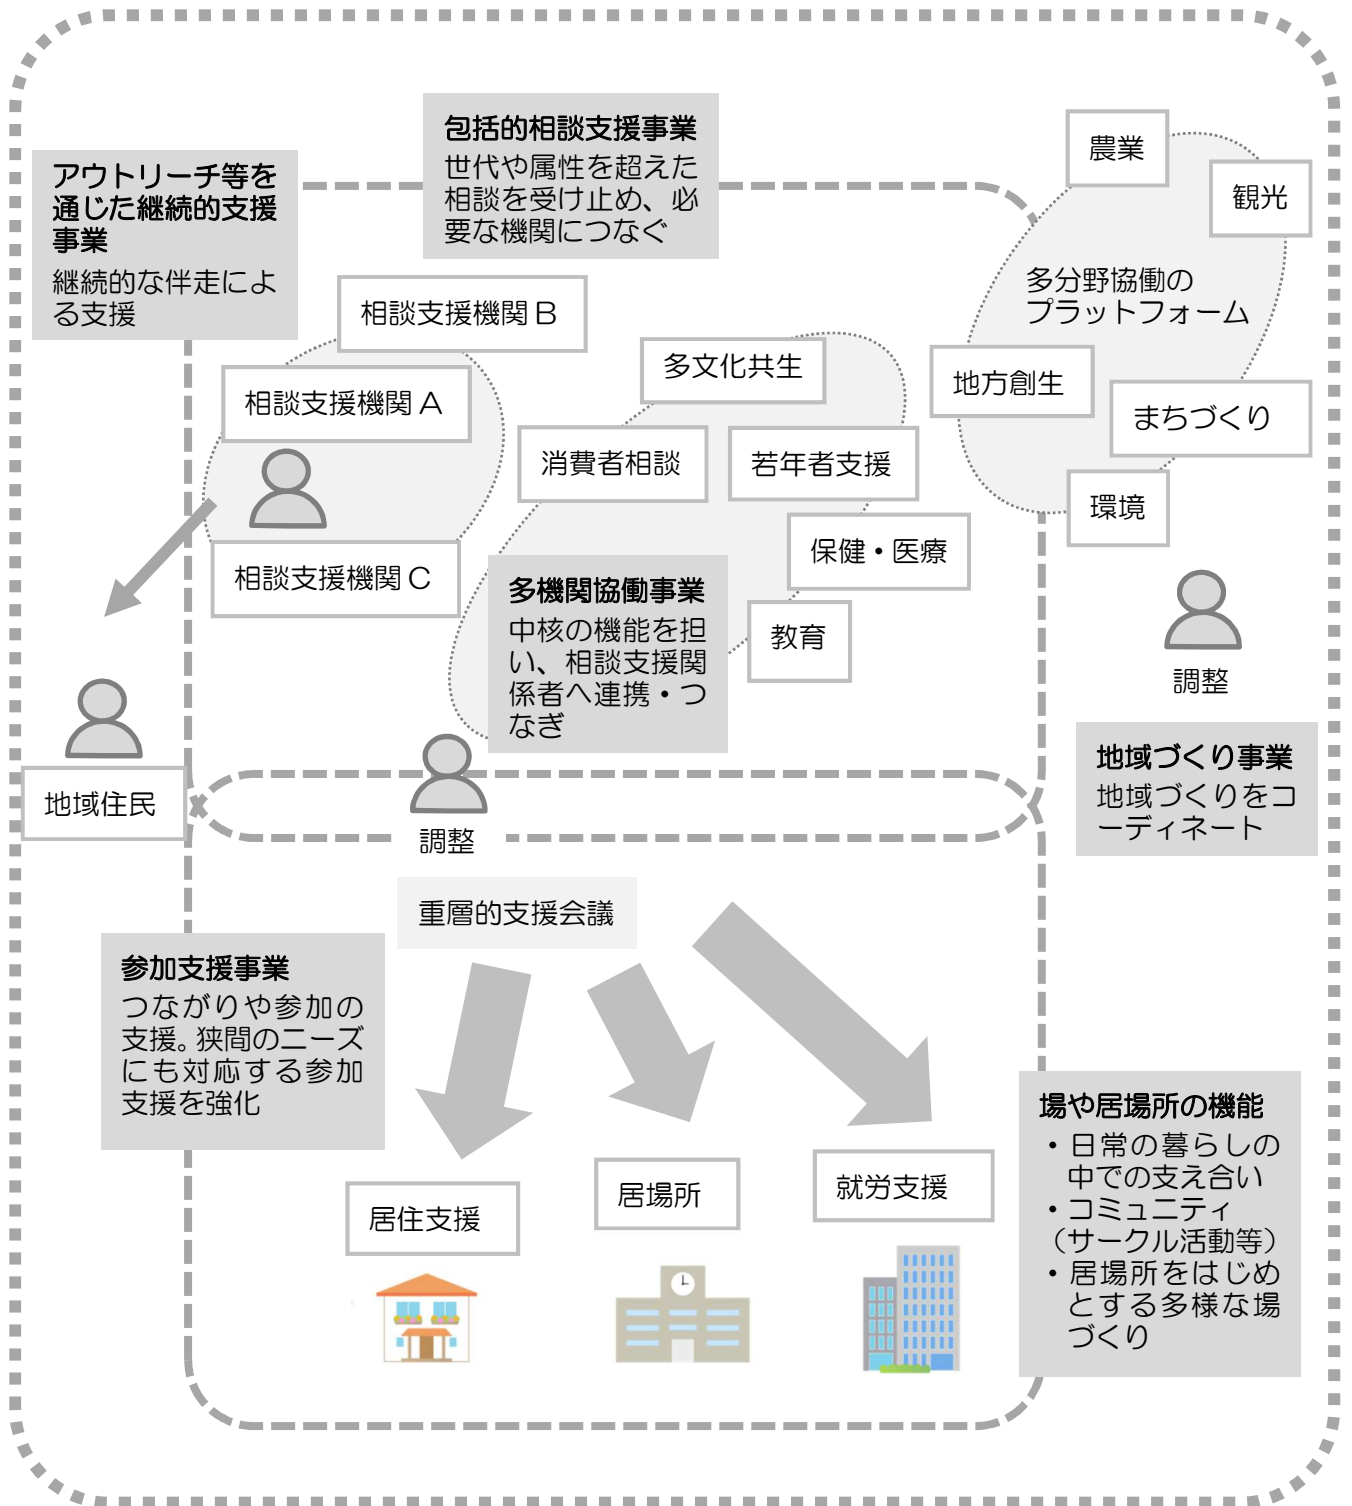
アウトリーチ等を通じた継続的支援事業
継続的な伴走による支援

包括的相談支援事業
世代や属性を超えた相談を受け止め、必要な機関につなぐ

相談支援機関 B

相談支援機関 A

相談支援機関 C

地域住民

多文化共生

消費者相談

若年者支援

保健・医療

教育

多機関協働事業
中核の機能を担い、相談支援関係者へ連携・つなぎ

調整

農業

観光

多分野協働のプラットフォーム

地方創生

まちづくり

環境

調整

地域づくり事業
地域づくりをコーディネート

重層的支援会議

参加支援事業
つながりや参加の支援。狭間のニーズにも対応する参加支援を強化

居住支援

居場所

就労支援

場や居場所の機能
・日常の暮らしの中での支え合い
・コミュニティ（サークル活動等）
・居場所をはじめとする多様な場づくり